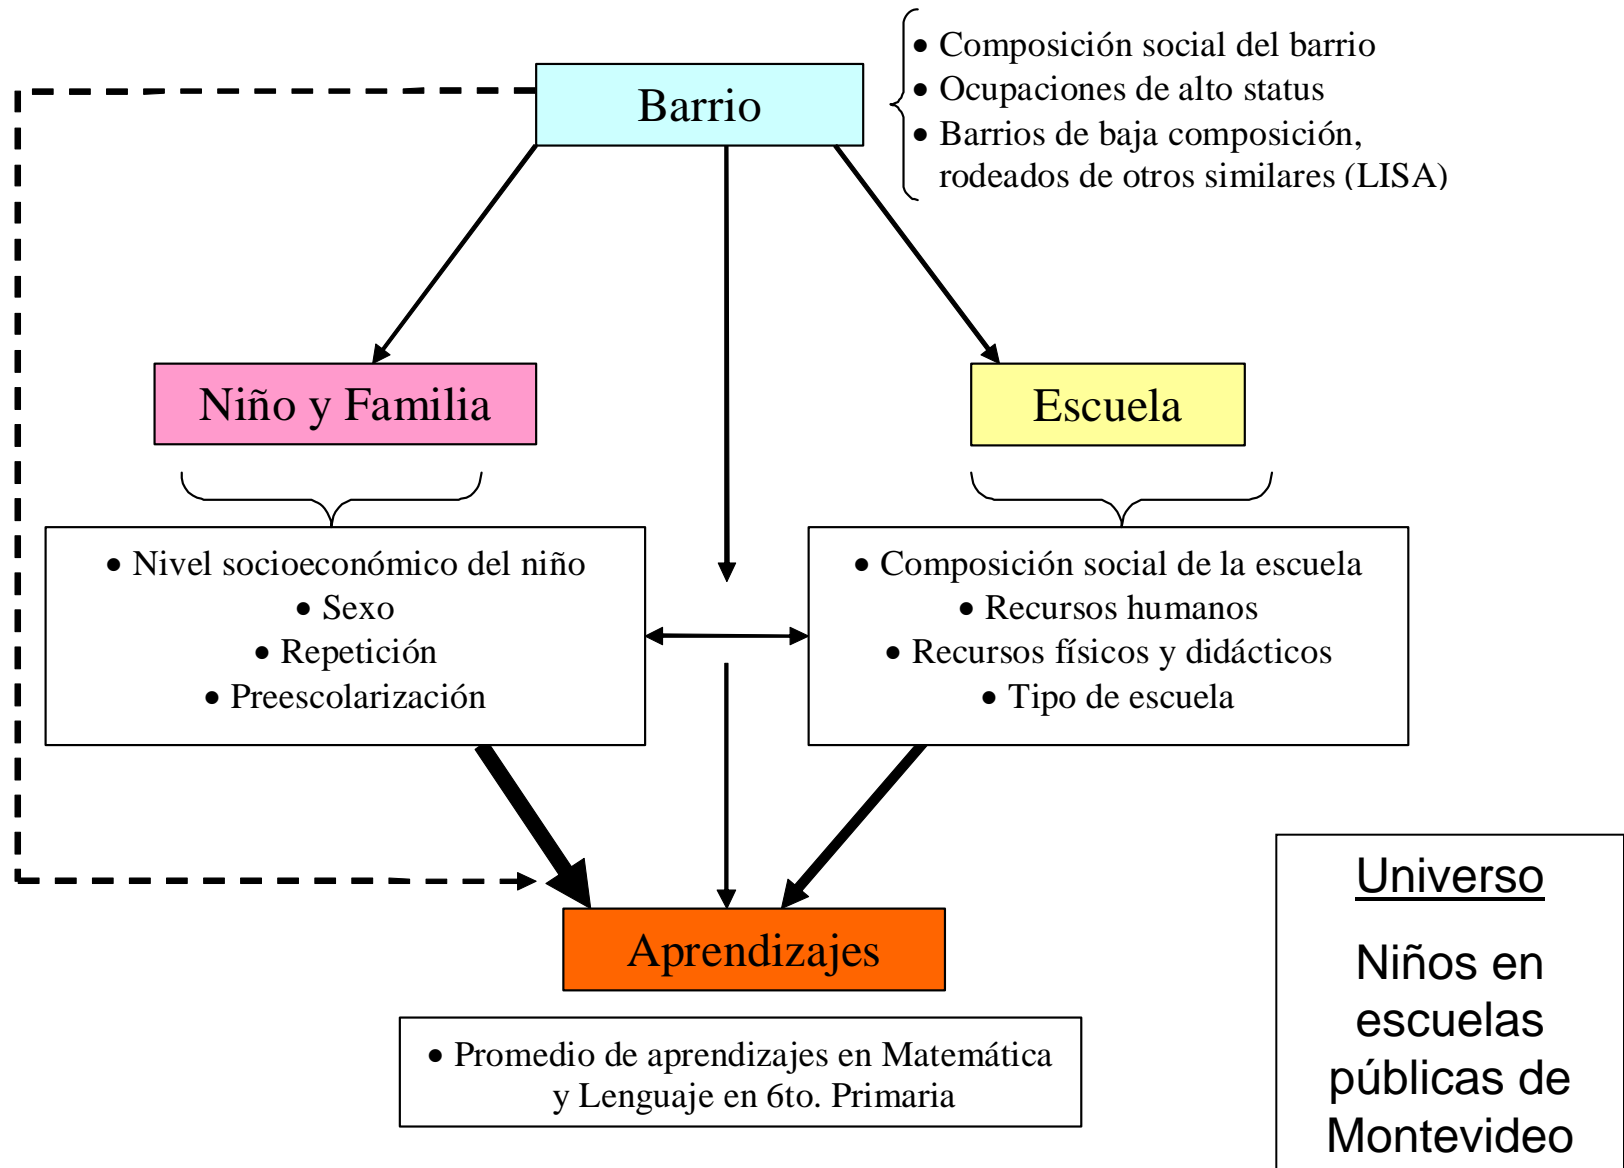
Barrio

• Composición social del barrio
• Ocupaciones de alto status
• Barrios de baja composición, rodeados de otros similares (LISA)

Niño y Familia

Escuela

• Nivel socioeconómico del niño
• Sexo
• Repetición
• Preescolarización

• Composición social de la escuela
• Recursos humanos
• Recursos físicos y didácticos
• Tipo de escuela

Aprendizajes

• Promedio de aprendizajes en Matemática y Lenguaje en 6to. Primaria

Universo

Niños en escuelas públicas de Montevideo